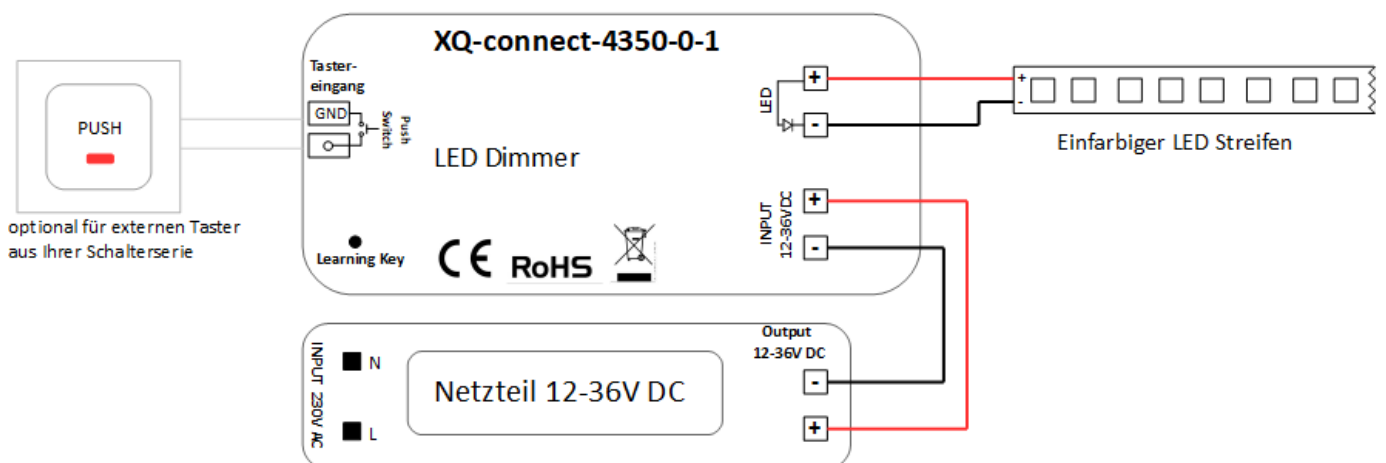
PUSH

optional für externen Taster aus Ihrer Schalterserie

XQ-connect-4350-0-1

Taster-eingang

GND

Push Switch

LED Dimmer

Learning Key

CE RoHS

LED

+

-

INPUT 12-36V DC

+

-

+

-

Einfarbiger LED Streifen

INPUT 230V AC

N

L

Netzteil 12-36V DC

Output 12-36V DC

-

+